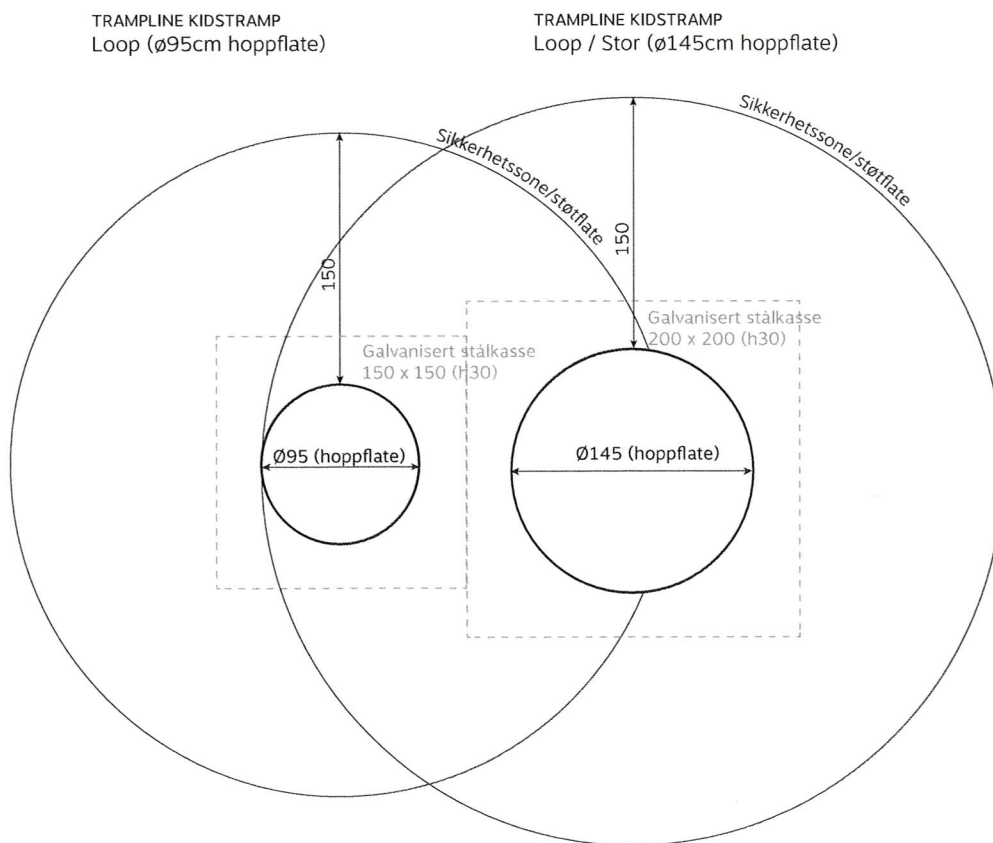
TRAMPLINE KIDSTRAMP
Loop (ø95cm hoppflate)

TRAMPLINE KIDSTRAMP
Loop / Stor (ø145cm hoppflate)

Sikkerhetssone/støtflate

Sikkerhetssone/støtflate

150

150

Galvanisert stålkasse
150 x 150 (h30)

Galvanisert stålkasse
200 x 200 (h30)

Ø95 (hoppflate)

Ø145 (hoppflate)